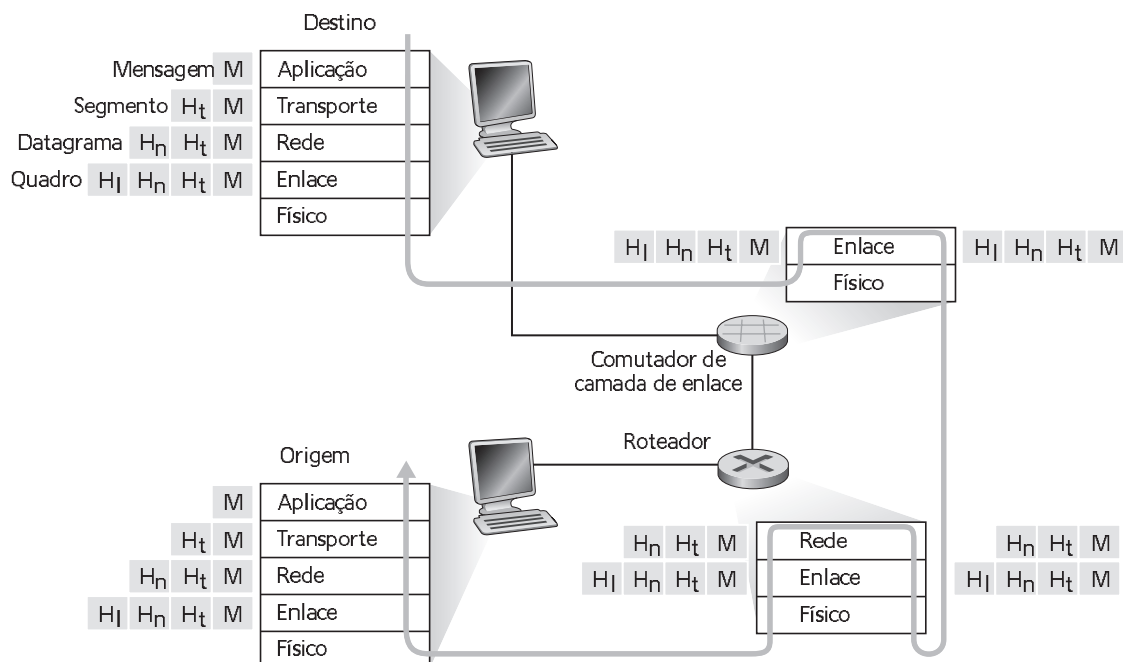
Destino

| | |
|---|---|
| Mensagem M | Aplicação |
| Segmento $H_t$ M | Transporte |
| Datagrama $H_n$ $H_t$ M | Rede |
| Quadro $H_l$ $H_n$ $H_t$ M | Enlace |
| | Físico |

$H_l$ $H_n$ $H_t$ M Enlace $H_l$ $H_n$ $H_t$ M
Físico

Comutador de camada de enlace

Roteador

Origem

| | |
|---|---|
| M | Aplicação |
| $H_t$ M | Transporte |
| $H_n$ $H_t$ M | Rede |
| $H_l$ $H_n$ $H_t$ M | Enlace |
| | Físico |

$H_n$ $H_t$ M Rede $H_n$ $H_t$ M
$H_l$ $H_n$ $H_t$ M Enlace $H_l$ $H_n$ $H_t$ M
Físico